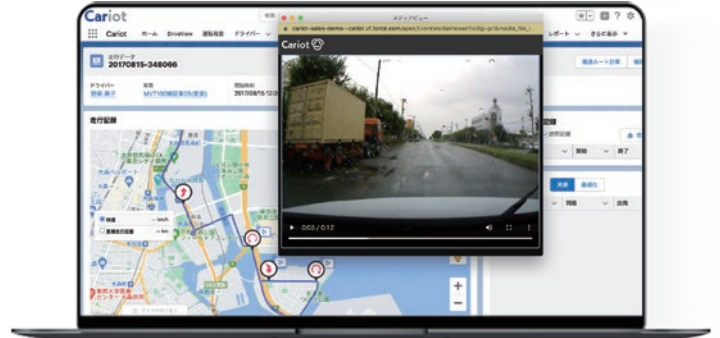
Cariot

検索

メディアビュー

cariot-sales-demo--cariot.vf.force.com/apex/EventMediaViewer?objId=...&media_file_...

Cariot

Cariot ホーム DriveView 運転報告 ドライバー

レポート さらに表示

走行データ
20170815-348066

ドライバー
野原 典子

車両
MVT100積載車05(更新)

開始時刻
2017/08/15 12:23

最適ルート計算

走行記録

0:03 / 0:12

開始 終了

実績 最適化

到着 出発

+
−